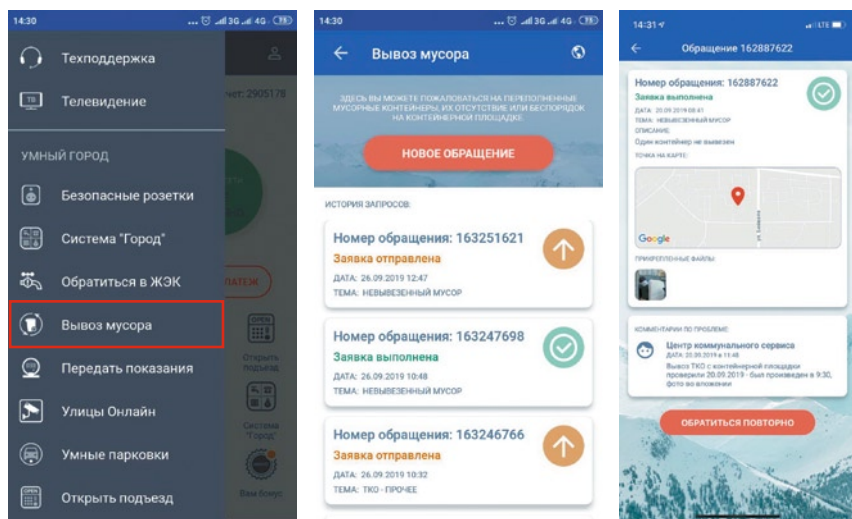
14:30 3G 4G 78

Техподдержка

Телевидение

счет: 2905178

УМНЫЙ ГОРОД

Безопасные розетки

Система "Город"

Обратиться в ЖЭК

ПЛАТЕЖ

Вывоз мусора

Передать показания

Открыть подъезд

Улицы Онлайн

Система "Город"

Умные парковки

Открыть подъезд

Ваш бонус

14:30 3G 4G 78

Вывоз мусора

ЗДЕСЬ ВЫ МОЖЕТЕ ПОЖАЛОВАТЬСЯ НА ПЕРЕПОЛНЕННЫЕ МУСОРНЫЕ КОНТЕЙНЕРЫ, ИХ ОТСУТСТВИЕ ИЛИ БЕСПОРЯДОК НА КОНТЕЙНЕРНОЙ ПЛОЩАДКЕ

НОВОЕ ОБРАЩЕНИЕ

ИСТОРИЯ ЗАПРОСОВ:

Номер обращения: 163251621
Заявка отправлена
ДАТА: 26.09.2019 12:47
ТЕМА: НЕВЫВЕЗЕННЫЙ МУСОР

Номер обращения: 163247698
Заявка выполнена
ДАТА: 26.09.2019 10:48
ТЕМА: НЕВЫВЕЗЕННЫЙ МУСОР

Номер обращения: 163246766
Заявка отправлена
ДАТА: 26.09.2019 10:32
ТЕМА: ТКО - ПРОЧЕЕ

14:31 LTE

Обращение 162887622

Номер обращения: 162887622
Заявка выполнена
ДАТА: 20.09.2019 08:41
ТЕМА: НЕВЫВЕЗЕННЫЙ МУСОР
ОПИСАНИЕ:
Один контейнер не вывезен
ТОЧКА НА КАРТЕ:

Google

ПРИКРЕПЛЕННЫЕ ФАЙЛЫ:

КОММЕНТАРИИ ПО ПРОБЛЕМЕ:
Центр коммунального сервиса
ДАТА: 20.09.2019 в 11:48
Вывоз ТКО с контейнерной площадки проверил 20.09.2019 - был произведен в 9:30, фото во вложении

ОБРАТИТЬСЯ ПОВТОРНО